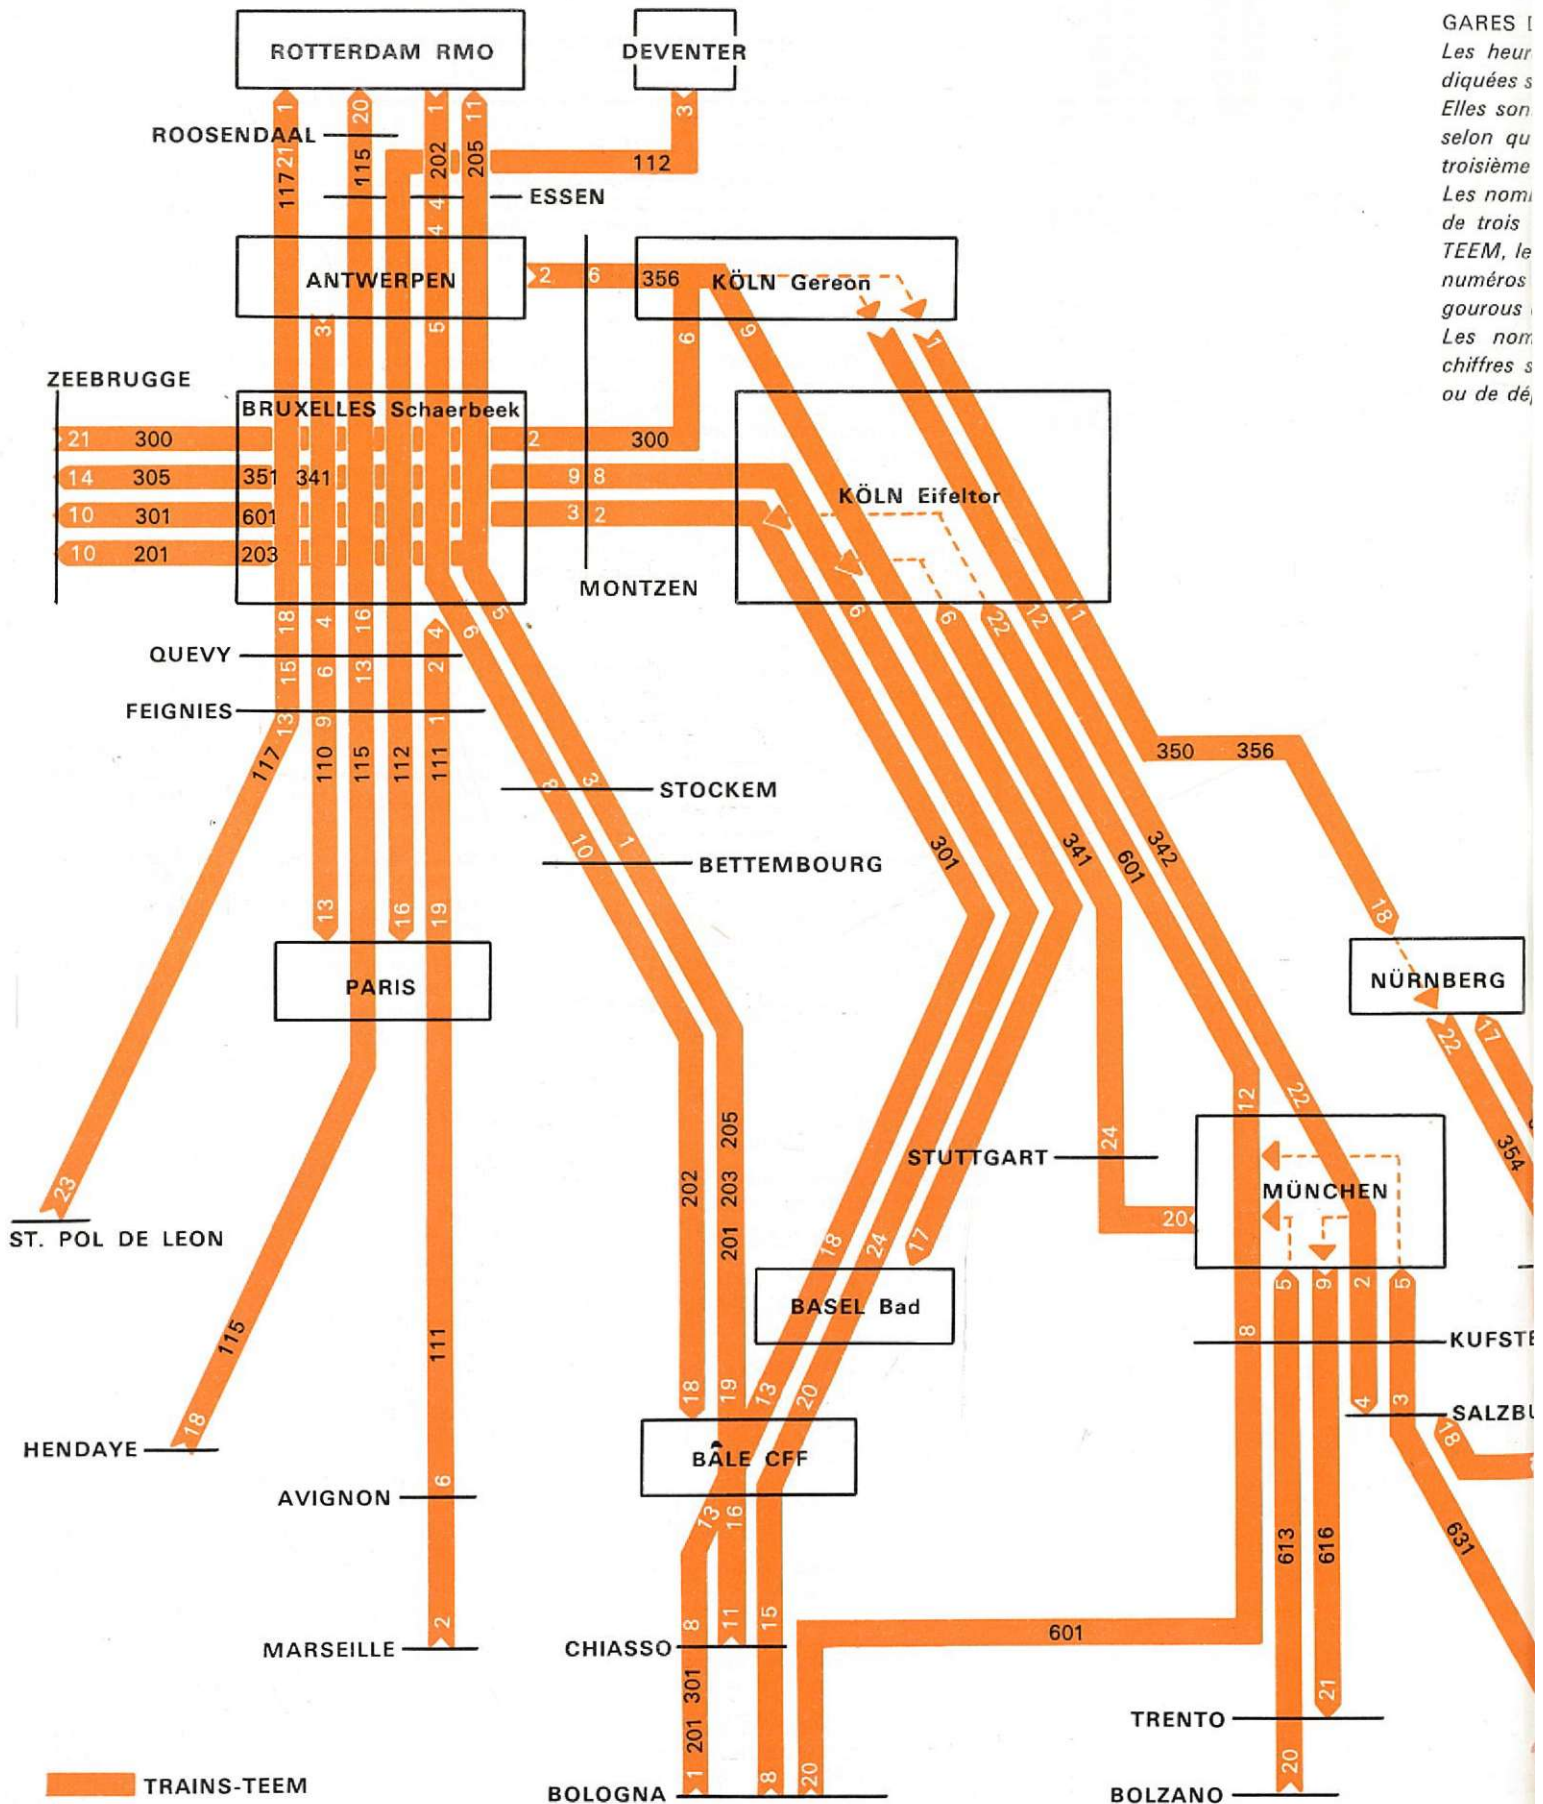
ROTTERDAM RMO
DEVENTER
ROOSENDAAL
ESSEN
ANTWERPEN
KÖLN Gereon
ZEEBRUGGE
BRUXELLES Schaerbeek
KÖLN Eifeltor
MONTZEN
QUEVY
FEIGNIES
STOCKEM
BETTEMBOURG
PARIS
NÜRNBERG
STUTTGART
MÜNCHEN
ST. POL DE LEON
BASEL Bad
KUFSTE
SALZBU
HENDAYE
BÂLE CFF
AVIGNON
MARSEILLE
CHIASSO
TRENTO
BOLOGNA
BOLZANO
TRAINS-TEEM

1 20 1 11 3 117 21 115 202 205 112 4 4 2 6 356 3 5 6 6 1 21 300 14 305 351 341 10 301 601 10 201 203 2 300 9 8 3 2 18 4 16 4 15 6 13 2 13 9 1 117 110 115 112 111 6 5 8 3 10 1 13 16 19 9 6 22 12 11 350 356 301 341 601 342 18 22 17 354 23 202 205 203 201 12 22 24 20 18 24 17 5 9 2 5 115 111 8 18 18 19 13 20 4 3 18 631 13 16 613 616 6 8 11 15 601 21 301 201 1 8 20 2 20

GARES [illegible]
Les heur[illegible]
diquées s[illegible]
Elles son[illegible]
selon qu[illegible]
troisième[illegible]
Les nom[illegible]
de trois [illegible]
TEEM, le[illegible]
numéros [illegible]
gourous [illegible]
Les nom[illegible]
chiffres s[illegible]
ou de dé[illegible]